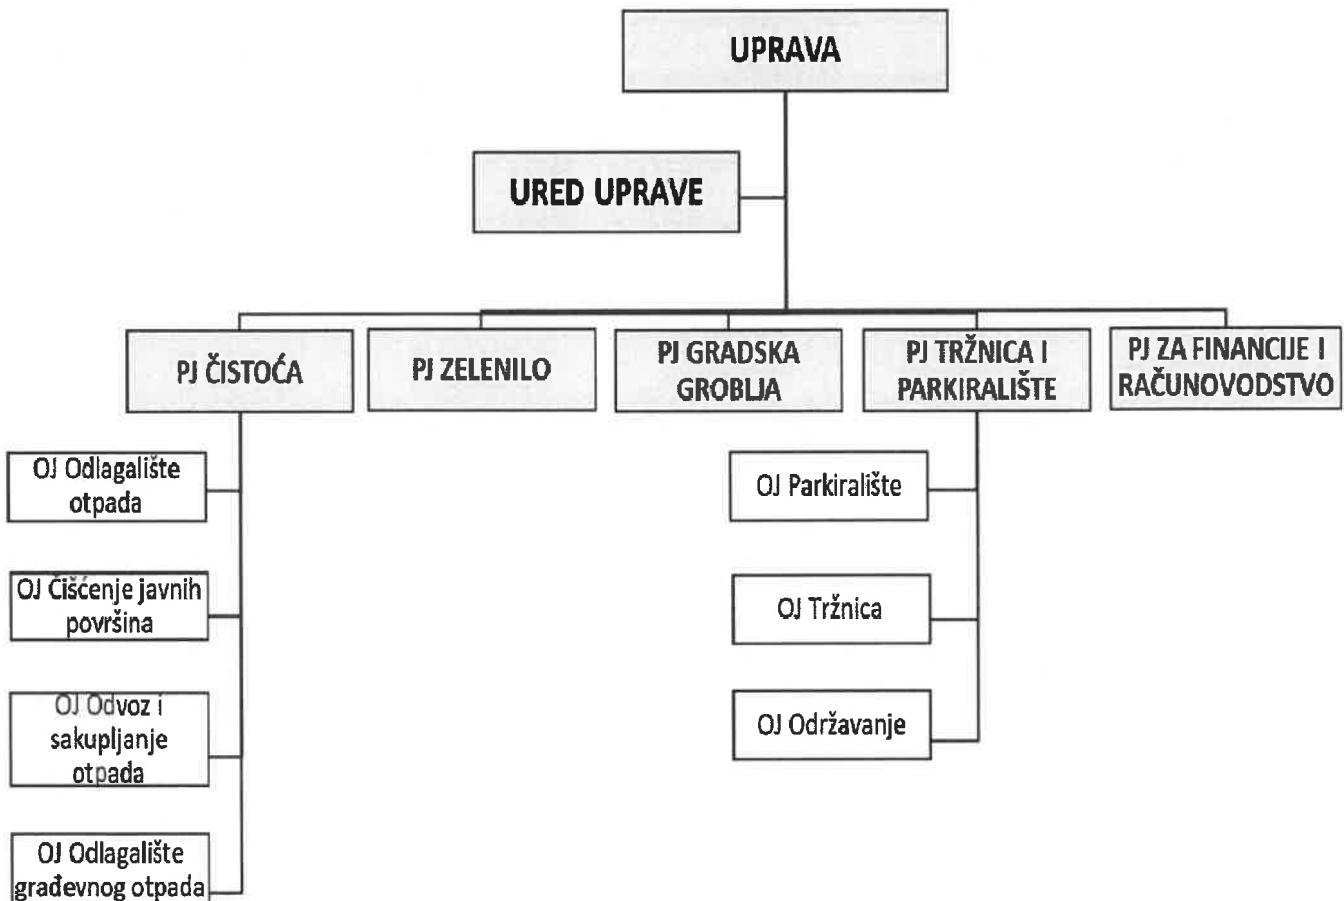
UPRAVA

URED UPRAVE

PJ ČISTOĆA

PJ ZELENILO

PJ GRADSKA GROBLJA

PJ TRŽNICA I PARKIRALIŠTE

PJ ZA FINANCIJE I RAČUNOVODSTVO

OJ Odlagalište otpada

OJ Čišćenje javnih površina

OJ Odvoz i sakupljanje otpada

OJ Odlagalište građevnog otpada

OJ Parkiralište

OJ Tržnica

OJ Održavanje